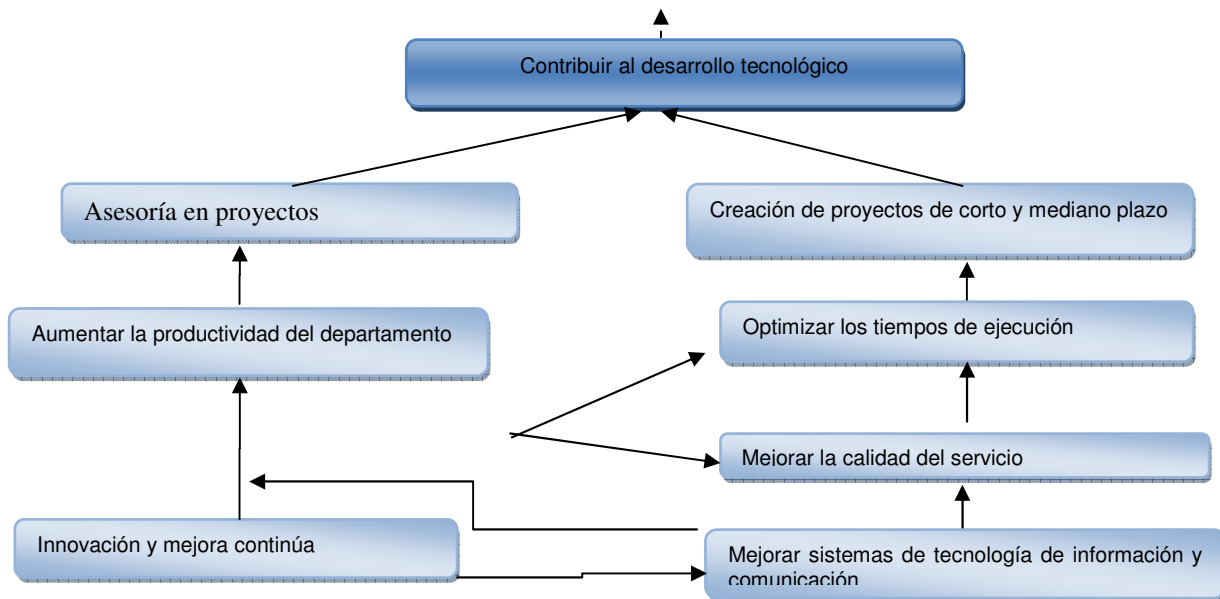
Contribuir al desarrollo tecnológico

Asesoría en proyectos

Creación de proyectos de corto y mediano plazo

Aumentar la productividad del departamento

Optimizar los tiempos de ejecución

Mejorar la calidad del servicio

Innovación y mejora continúa

Mejorar sistemas de tecnología de información y comunicación